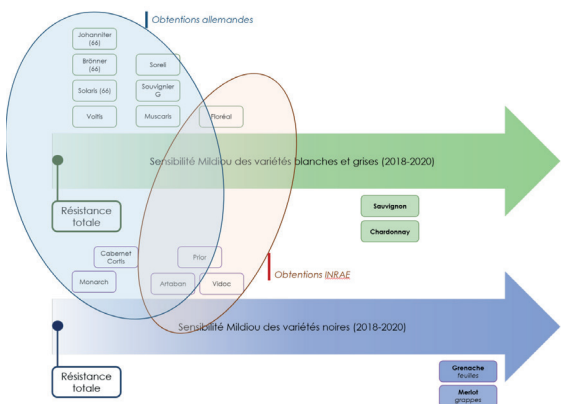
Obtentions allemandes

Johanniter (66)

Brönner (66)

Soreli

Solaris (66)

Souvignier G

Voltis

Muscaris

Floréal

Sensibilité Mildiou des variétés blanches et grises (2018-2020)

Résistance totale

Sauvignon

Chardonnay

Cabernet Cortis

Prior

Obtentions INRAE

Monarch

Artaban

Vidoc

Sensibilité Mildiou des variétés noires (2018-2020)

Résistance totale

Grenache feuilles

Merlot grappes